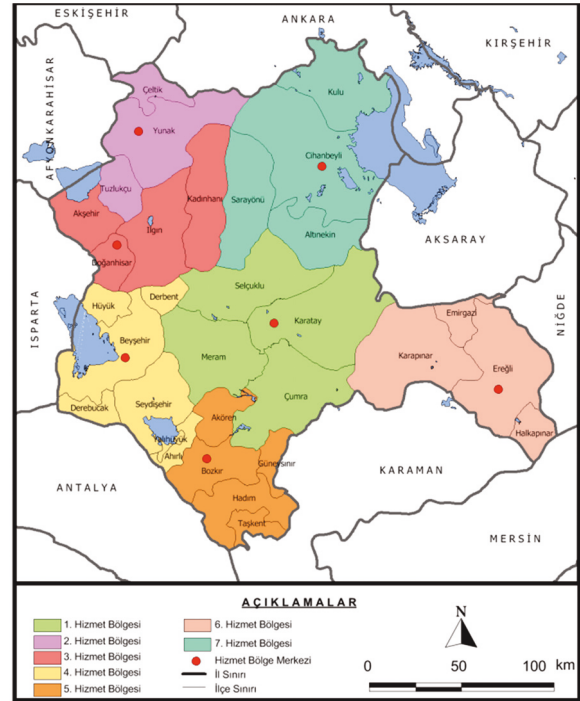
ESKİŞEHİR
ANKARA
KIRŞEHİR
AFYONKARAHİSAR
Çeltik
Yunak
Kulu
Cihanbeyli
Tuzlukçu
Kadınhanı
Sarayönü
Akşehir
Ilgın
Altınekin
AKSARAY
Doğanhisar
Hüyük
Derbent
Selçuklu
NİĞDE
ISPARTA
Emirgazi
Beyşehir
Karatay
Karapınar
Meram
Ereğli
Derebucak
Seydişehir
Çumra
Akören
Halkapınar
Yalıhüyük
Ahırlı
Bozkır
Güneysınır
KARAMAN
ANTALYA
Hadım
Taşkent
MERSİN
AÇIKLAMALAR
1. Hizmet Bölgesi
2. Hizmet Bölgesi
3. Hizmet Bölgesi
4. Hizmet Bölgesi
5. Hizmet Bölgesi
6. Hizmet Bölgesi
7. Hizmet Bölgesi
Hizmet Bölge Merkezi
İl Sınırı
İlçe Sınırı
N
0
50
100
km